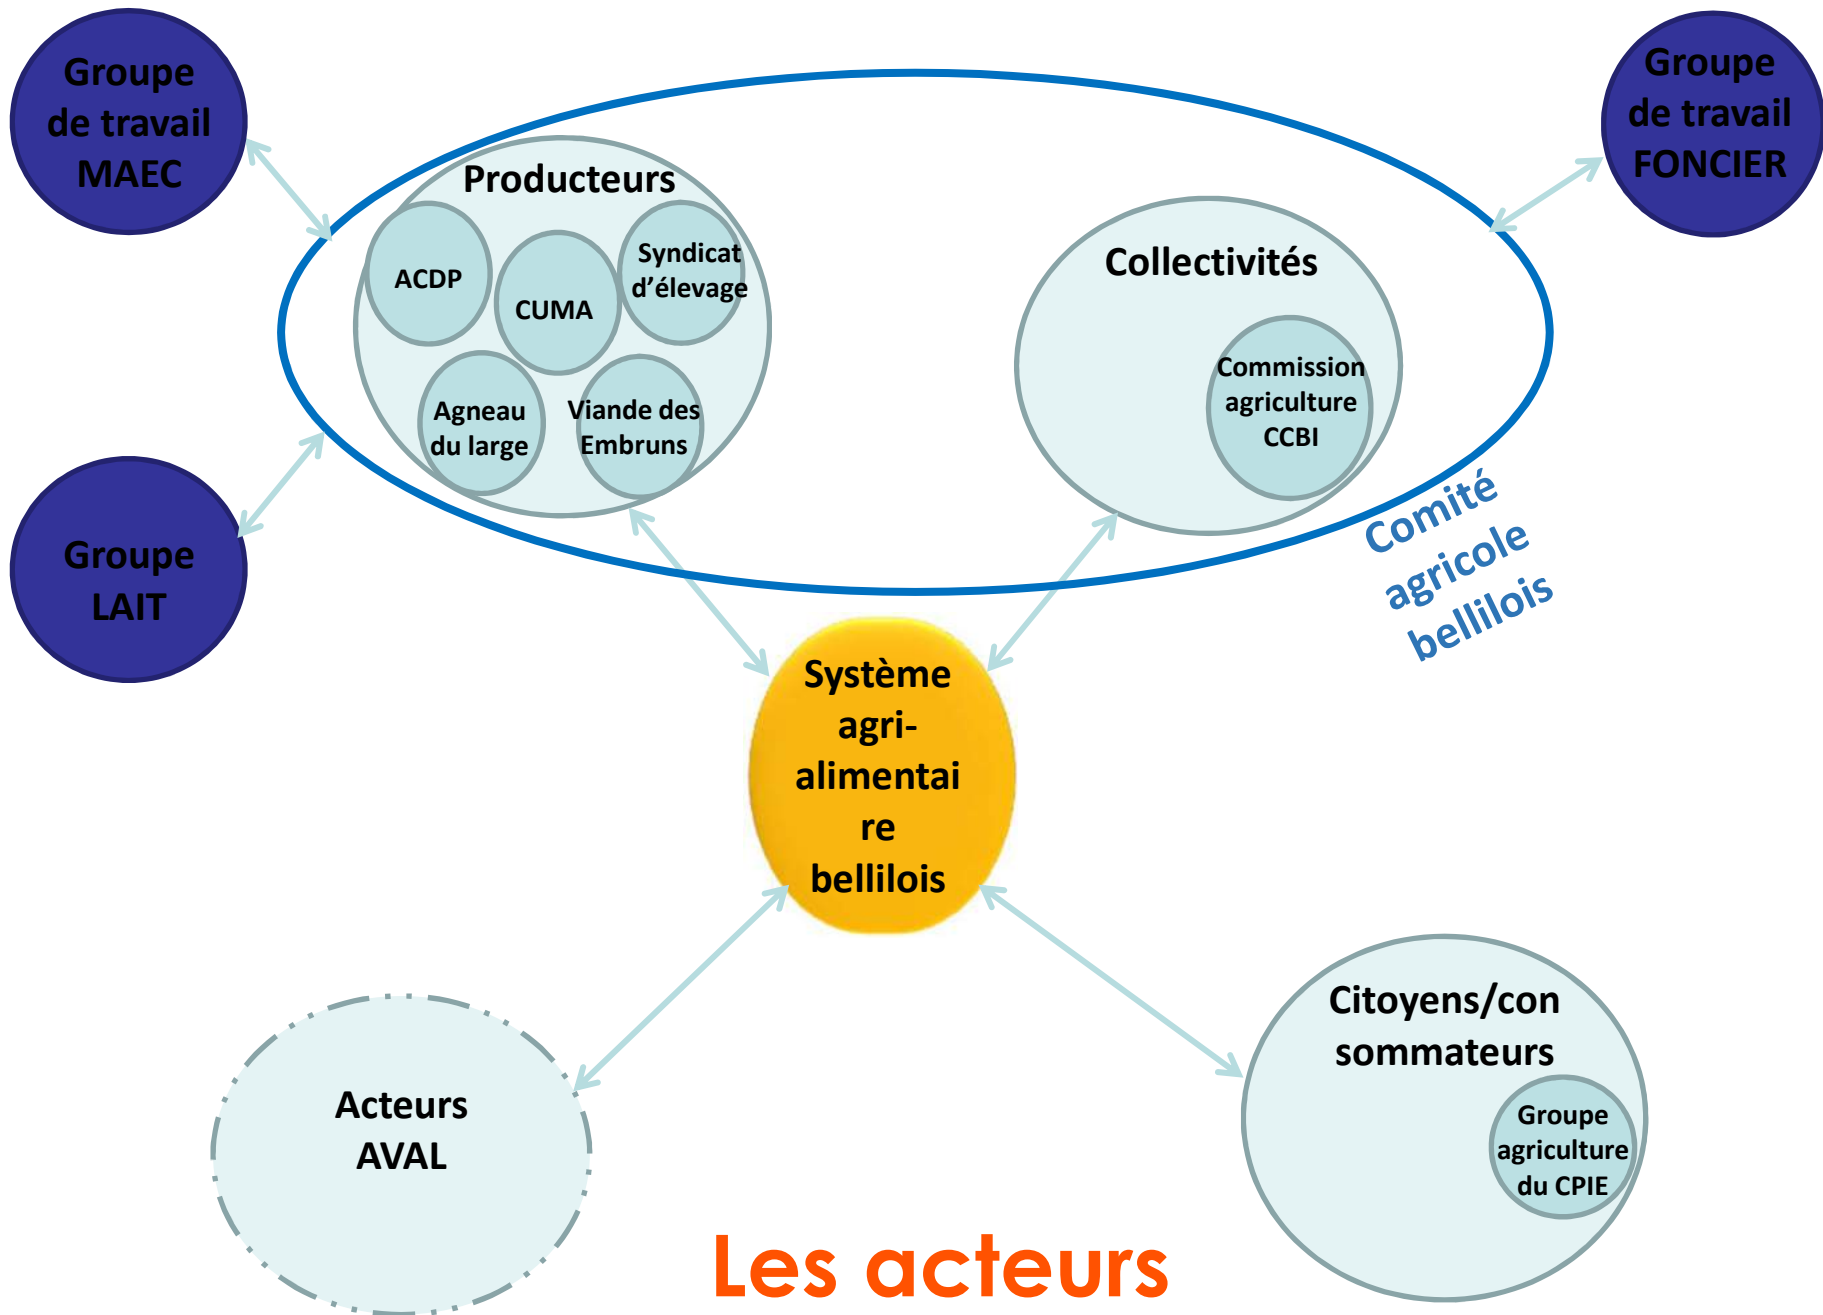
Groupe de travail MAEC

Groupe de travail FONCIER

Producteurs

ACDP

CUMA

Syndicat d'élevage

Agneau du large

Viande des Embruns

Collectivités

Commission agriculture CCBI

Comité agricole bellilois

Groupe LAIT

Système agri-alimentaire bellilois

Acteurs AVAL

Citoyens/consommateurs

Groupe agriculture du CPIE

Les acteurs